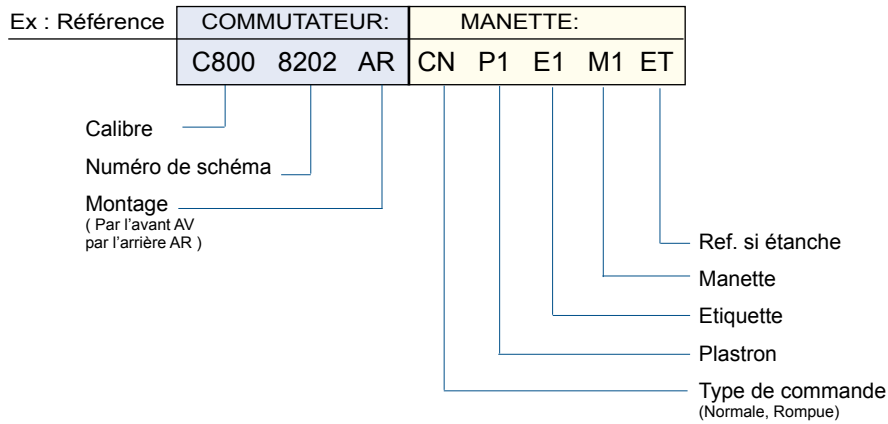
Ex : Référence

| COMMUTATEUR: | MANETTE: |
|---|---|
| C800 8202 AR | CN P1 E1 M1 ET |

Calibre

Numéro de schéma

Montage
( Par l'avant AV
par l'arrière AR )

Ref. si étanche

Manette

Etiquette

Plastron

Type de commande
(Normale, Rompue)